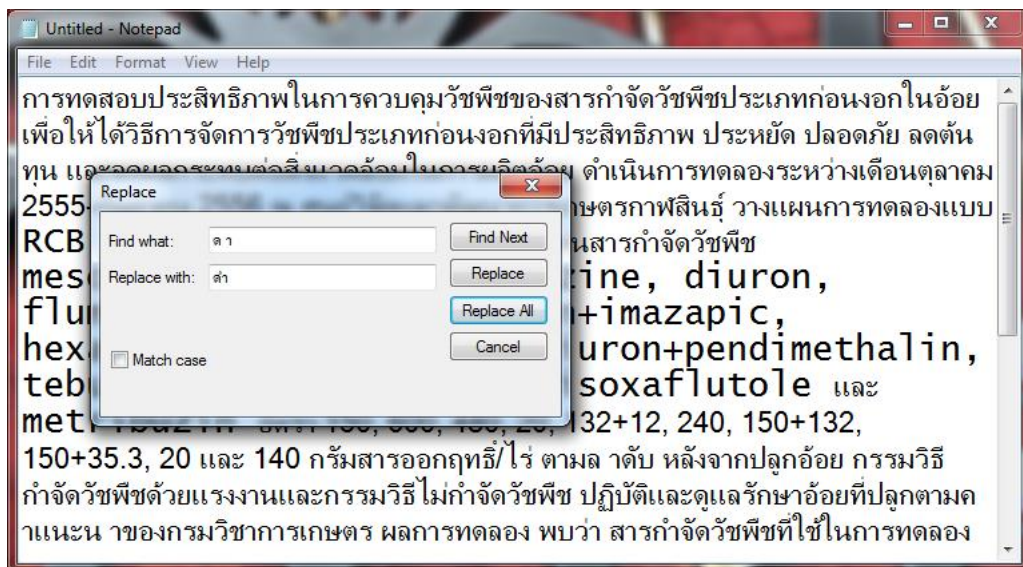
Untitled - Notepad

File Edit Format View Help

การทดสอบประสิทธิภาพในการควบคุมวัชพืชของสารกำจัดวัชพืชประเภทก่อนงอกในอ้อย เพื่อให้ได้วิธีการจัดการวัชพืชประเภทก่อนงอกที่มีประสิทธิภาพ ประหยัด ปลอดภัย ลดต้นทุน และ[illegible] ดำเนินการทดลองระหว่างเดือนตุลาคม 2555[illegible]ษตรกาฬสินธุ์ วางแผนการทดลองแบบ RCB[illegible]นสารกำจัดวัชพืช mes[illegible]zine, diuron, flu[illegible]+imazapic, hex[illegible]uron+pendimethalin, teb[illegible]soxaflutole และ met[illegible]32+12, 240, 150+132, 150+35.3, 20 และ 140 กรัมสารออกฤทธิ์/ไร่ ตามล าดับ หลังจากปลูกอ้อย กรรมวิธีกำจัดวัชพืชด้วยแรงงานและกรรมวิธีไม่กำจัดวัชพืช ปฏิบัติและดูแลรักษาอ้อยที่ปลูกตามค าแนะน าของกรมวิชาการเกษตร ผลการทดลอง พบว่า สารกำจัดวัชพืชที่ใช้ในการทดลอง

Replace

Find what: ด า

Replace with: ดำ

Find Next

Replace

Replace All

Cancel

Match case